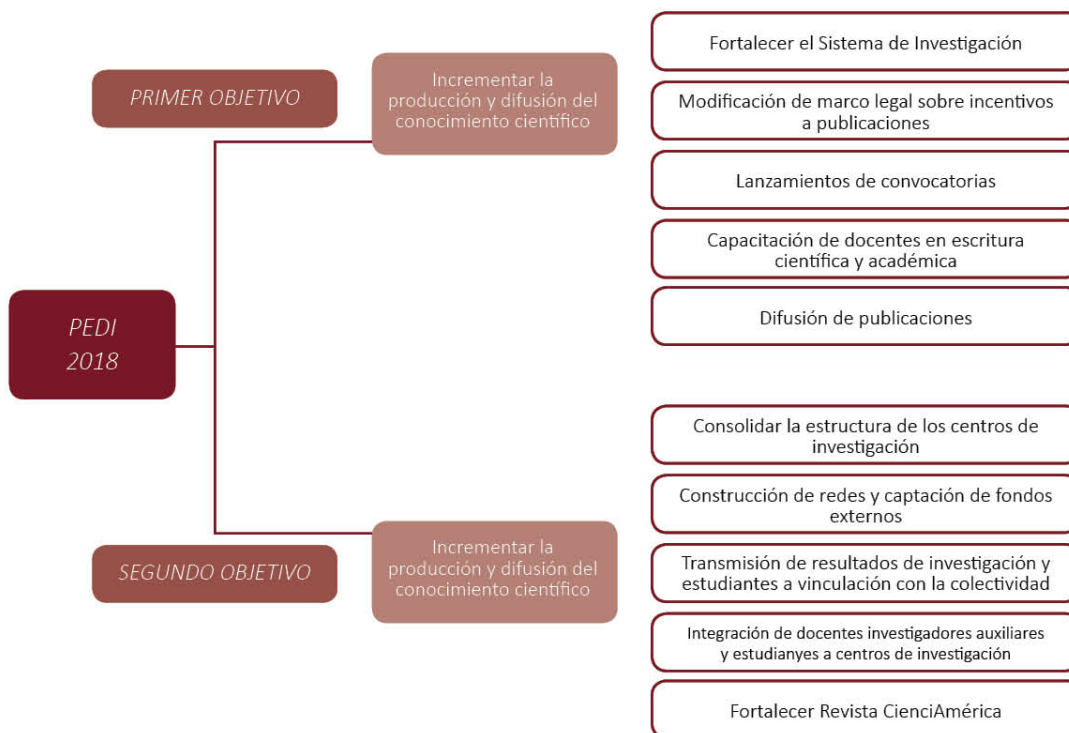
PEDI 2018

PRIMER OBJETIVO

Incrementar la producción y difusión del conocimiento científico

Fortalecer el Sistema de Investigación

Modificación de marco legal sobre incentivos a publicaciones

Lanzamientos de convocatorias

Capacitación de docentes en escritura científica y académica

Difusión de publicaciones

SEGUNDO OBJETIVO

Incrementar la producción y difusión del conocimiento científico

Consolidar la estructura de los centros de investigación

Construcción de redes y captación de fondos externos

Transmisión de resultados de investigación y estudiantes a vinculación con la colectividad

Integración de docentes investigadores auxiliares y estudianyes a centros de investigación

Fortalecer Revista CienciAmérica